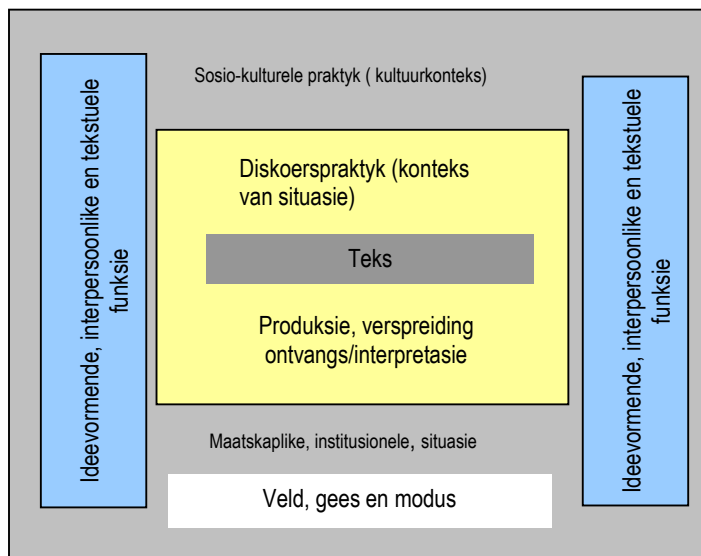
Ideevormende, interpersoonlike en tekstuele funksie

Sosio-kulturele praktyk ( kultuurkonteks)

Diskoerspraktyk (konteks van situasie)

Teks

Produksie, verspreiding ontvangs/interpretasie

Maatskaplike, institusionele, situasie

Veld, gees en modus

Ideevormende, interpersoonlike en tekstuele funksie